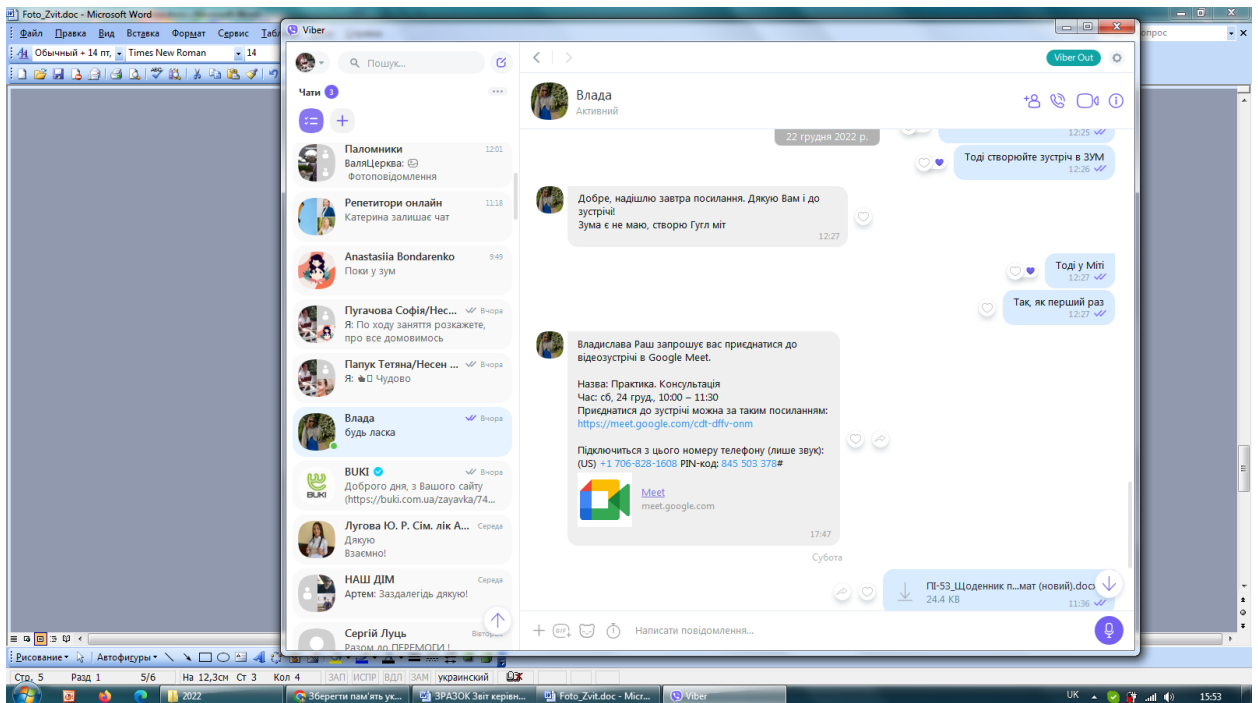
Foto_Zvit.doc - Microsoft Word

Файл Правка Вид Вставка Формат Сервис Табл

Обычный + 14 пт, Times New Roman 14

опрос

Viber

Пошук...

Чати 3

Паломники 12:01
ВаляЦерква: Фотоповідомлення

Репетитори онлайн 11:18
Катерина залишає чат

Anastasiia Bondarenko 9:49
Поки у зум

Пугачова Софія/Нес... Вчора
Я: По ходу заняття розкажете, про все домовимось

Папук Тетяна/Несен ... Вчора
Я: Чудово

Влада Вчора
будь ласка

BUKI Вчора
Доброго дня, з Вашого сайту (https://buki.com.ua/zayavka/74...

Лугова Ю. Р. Сім. лік А... Середа
Дякую
Взаємно!

НАШ ДІМ Середа
Артем: Заздалегідь дякую!

Сергій Луць Вівторок
Разом до ПЕРЕМОГИ!

Viber Out

Влада
Активний

22 грудня 2022 р.

12:25

Тоді створюйте зустріч в ЗУМ
12:26

Добре, надішлю завтра посилання. Дякую Вам і до зустрічі!
Зума є не маю, створю Гугл міт
12:27

Тоді у Міті
12:27

Так, як перший раз
12:27

Владислава Раш запрошує вас приєднатися до відеозустрічі в Google Meet.

Назва: Практика. Консультація
Час: сб, 24 груд., 10:00 – 11:30
Приєднатися до зустрічі можна за таким посиланням:
https://meet.google.com/cdt-dffv-onm

Підключиться з цього номеру телефону (лише звук):
(US) +1 706-828-1608 PIN-код: 845 503 378#

Meet
meet.google.com
17:47

Субота

ПІ-53_Щоденник п...мат (новий).doc
24.4 KB
11:36

Написати повідомлення...

Стр. 5 Разд 1 5/6 На 12,3см Ст 3 Кол 4 ЗАП ИСПР ВДЛ ЗАМ украинский

Рисование Автофигуры

2022 Зберегти пам'ять ук... ЗРАЗОК Звіт керівн... Foto_Zvit.doc - Micr... Viber UK 15:53